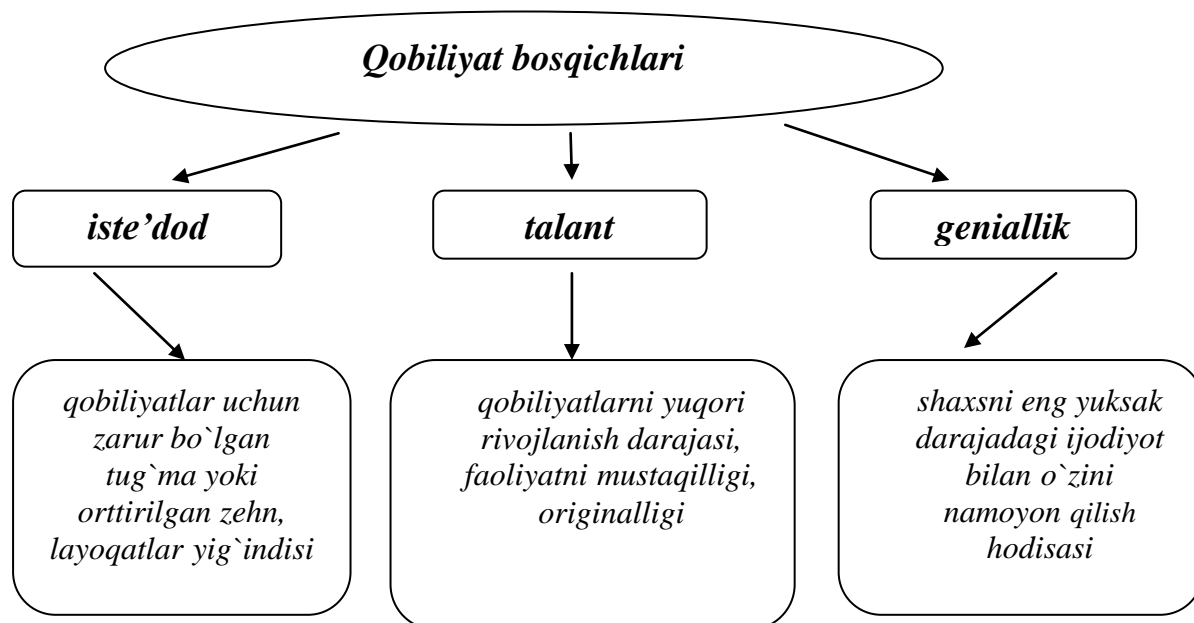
Qobiliyat bosqichlari

iste'dod

talant

geniallik

qobiliyatlar uchun zarur bo`lgan tug`ma yoki orttirilgan zehn, layoqatlar yig`indisi

qobiliyatlarni yuqori rivojlanish darajasi, faoliyatni mustaqilligi, originalligi

shaxsni eng yuksak darajadagi ijodiyot bilan o`zini namoyon qilish hodisasi